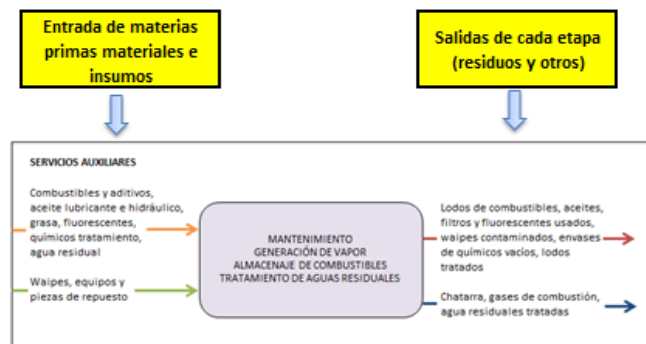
Entrada de materias primas materiales e insumos

Salidas de cada etapa (residuos y otros)

SERVICIOS AUXILIARES

Combustibles y aditivos, aceite lubricante e hidráulico, grasa, fluorescentes, químicos tratamiento, agua residual

Waipes, equipos y piezas de repuesto

MANTENIMIENTO
GENERACIÓN DE VAPOR
ALMACENAJE DE COMBUSTIBLES
TRATAMIENTO DE AGUAS RESIDUALES

Lodos de combustibles, aceites, filtros y fluorescentes usados, waipes contaminados, envases de químicos vacíos, lodos tratados

Chatarra, gases de combustión, agua residuales tratadas